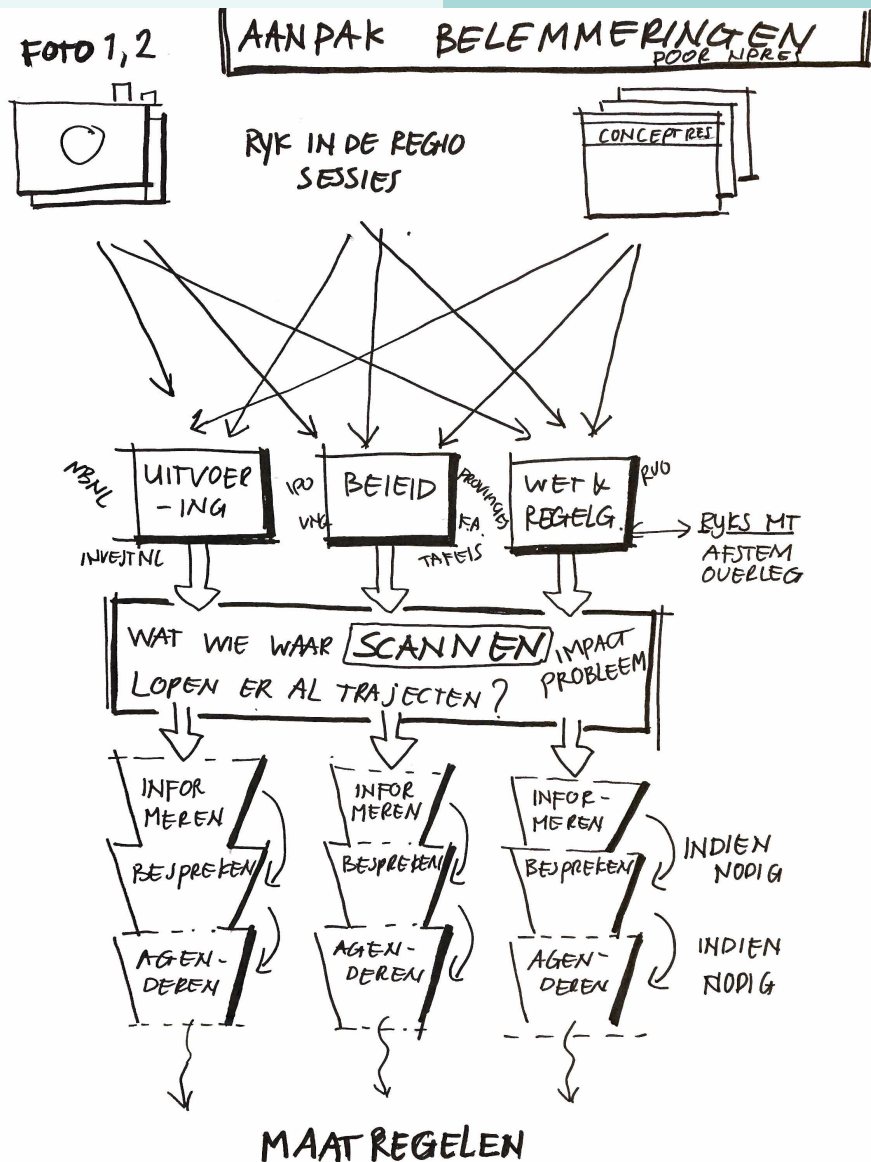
FOTO 1, 2

AANPAK BELEMMERINGEN
VOOR NPRES

RYK IN DE REGIO SESSIES

CONCEPT RES

NBNL
UITVOERING
INVESTNL

IPO
BELEID
VNG

PROVINCIES
F.A.
TAFELS

WET & REGELG.
RUD

RYKS MT
AFSTEM OVERLEG

WAT WIE WAAR SCANNEN IMPACT PROBLEEM
LOPEN ER AL TRAJECTEN?

INFORMEREN
BESPREKEN
AGENDEREN

INFORMEREN
BESPREKEN
AGENDEREN

INFORMEREN
BESPREKEN
AGENDEREN

INDIEN NODIG
INDIEN NODIG

MAATREGELEN